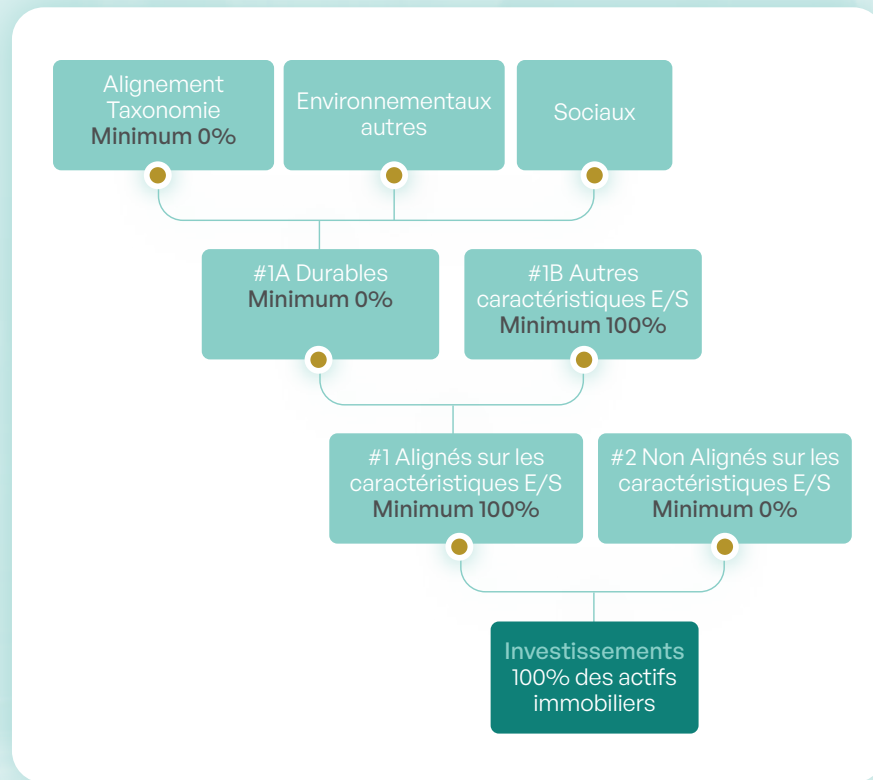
Alignement Taxonomie
Minimum 0%

Environnementaux autres

Sociaux

#1A Durables
Minimum 0%

#1B Autres caractéristiques E/S
Minimum 100%

#1 Alignés sur les caractéristiques E/S
Minimum 100%

#2 Non Alignés sur les caractéristiques E/S
Minimum 0%

Investissements
100% des actifs immobiliers